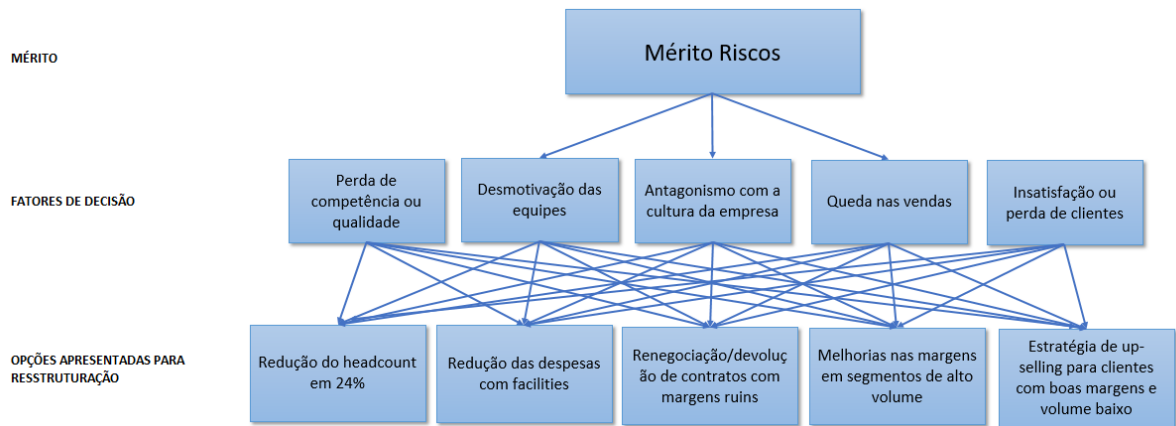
MÉRITO

Mérito Riscos

FATORES DE DECISÃO

Perda de competência ou qualidade

Desmotivação das equipes

Antagonismo com a cultura da empresa

Queda nas vendas

Insatisfação ou perda de clientes

OPÇÕES APRESENTADAS PARA RESSTRUTURAÇÃO

Redução do headcount em 24%

Redução das despesas com facilities

Renegociação/devolução de contratos com margens ruins

Melhorias nas margens em segmentos de alto volume

Estratégia de upselling para clientes com boas margens e volume baixo